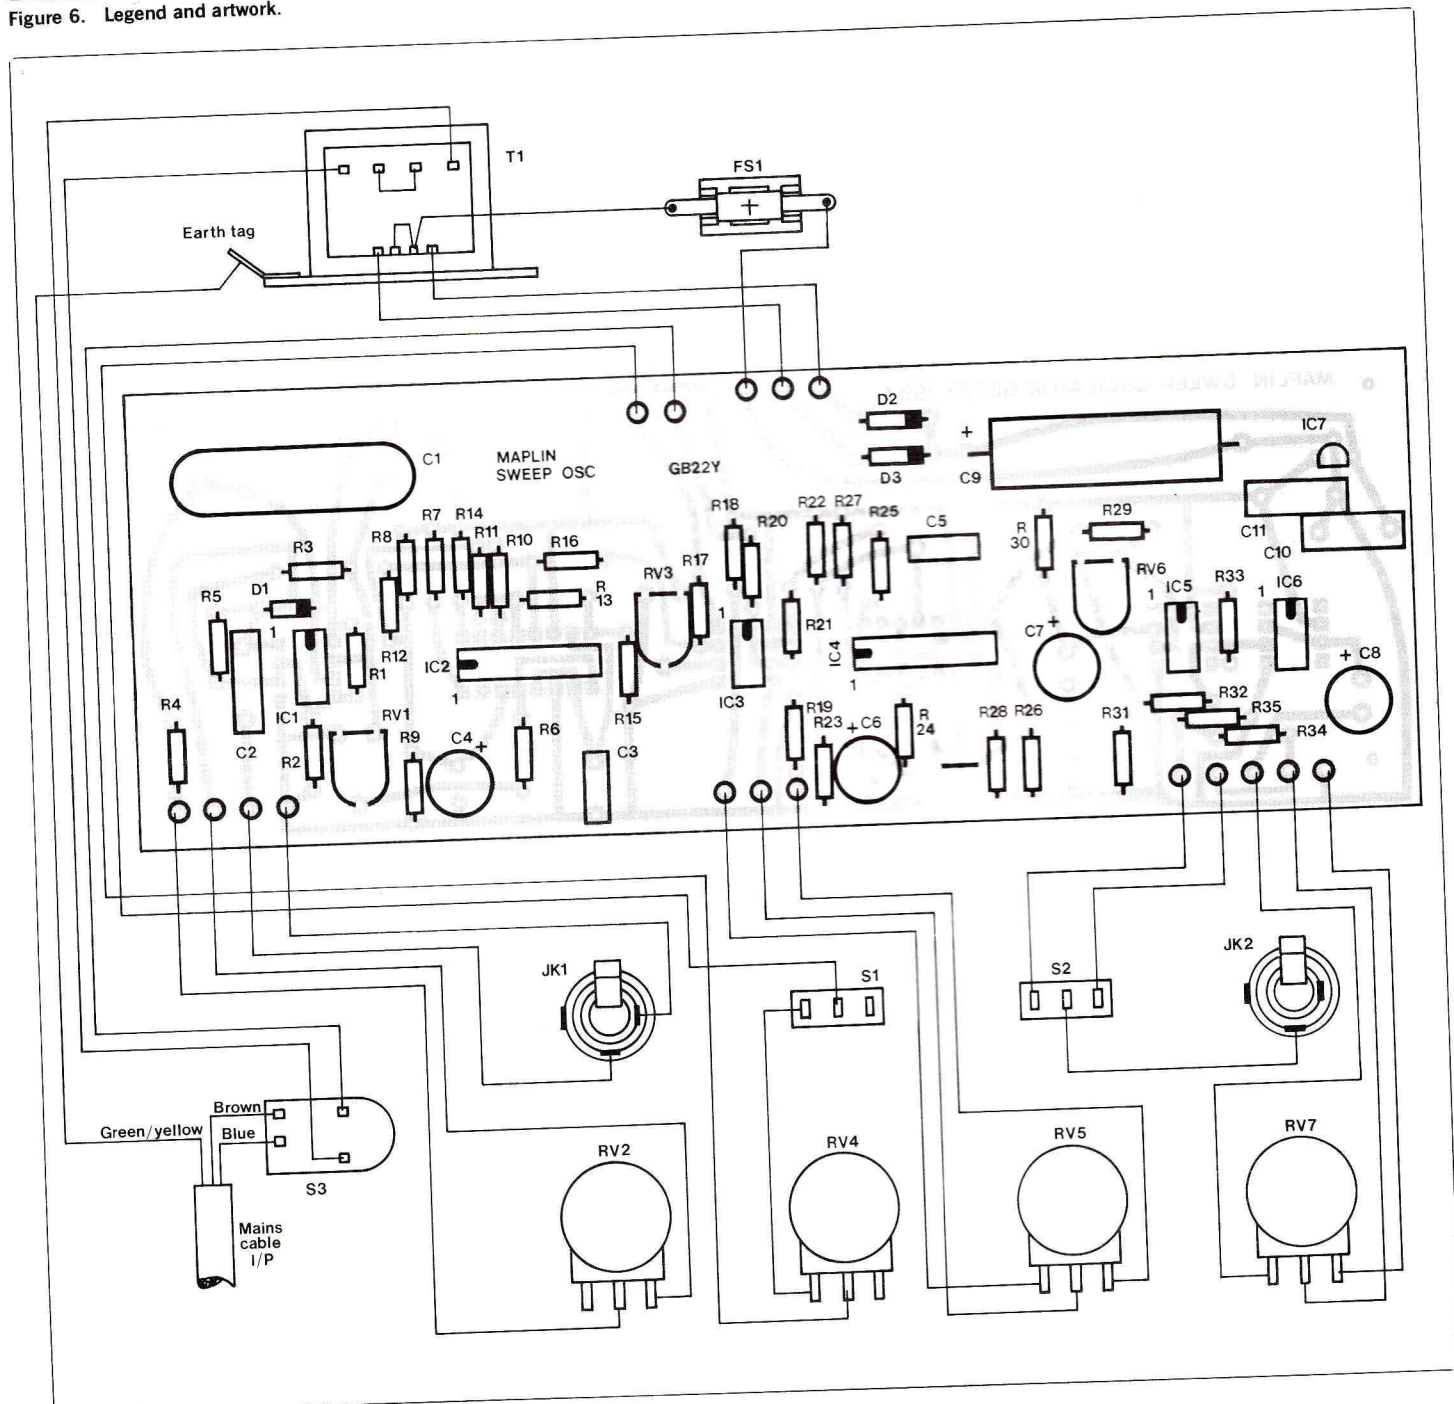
Figure 6. Legend and artwork.

T1

FS1

Earth tag

MAPLIN SWEEP OSC

GB22Y

C1

D2

D3

C9

IC7

R7 R14 R11 R10 R16

R8

R3

R18 R20 R22 R27 R25 C5

R 30

R29

C11

C10

R5 D1

1

R12

R1

R 13

RV3 R17

1

R21

RV6

1

IC5

R33

1 IC6

IC2

1

IC4

1

C7

C8

IC3

R4

IC1

RV1

R9

C4

R6

R15

C3

R19 R23 C6

R 24

R28 R26

R31

R32

R35

R34

C2

R2

JK1

S1

S2

JK2

Brown

Green/yellow

Blue

S3

Mains cable I/P

RV2

RV4

RV5

RV7